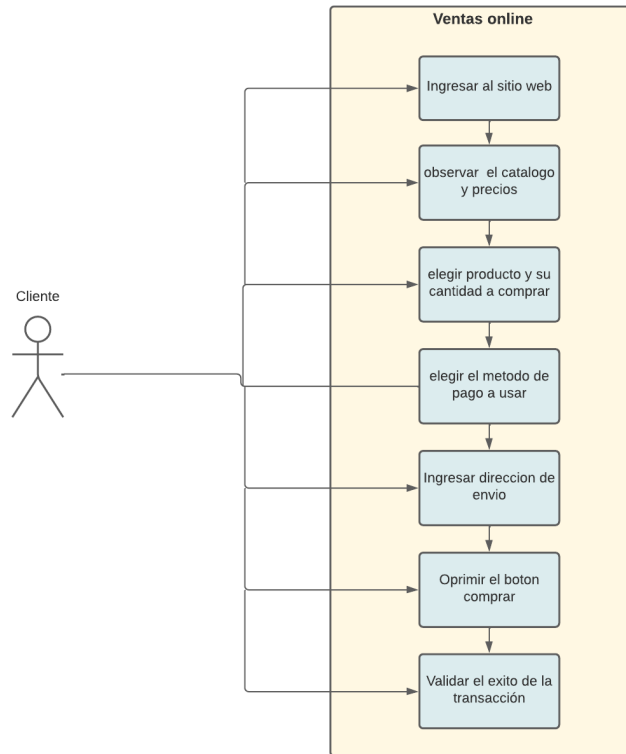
Ventas online

Cliente

Ingresar al sitio web

observar el catalogo y precios

elegir producto y su cantidad a comprar

elegir el metodo de pago a usar

Ingresar direccion de envio

Oprimir el boton comprar

Validar el exito de la transacción